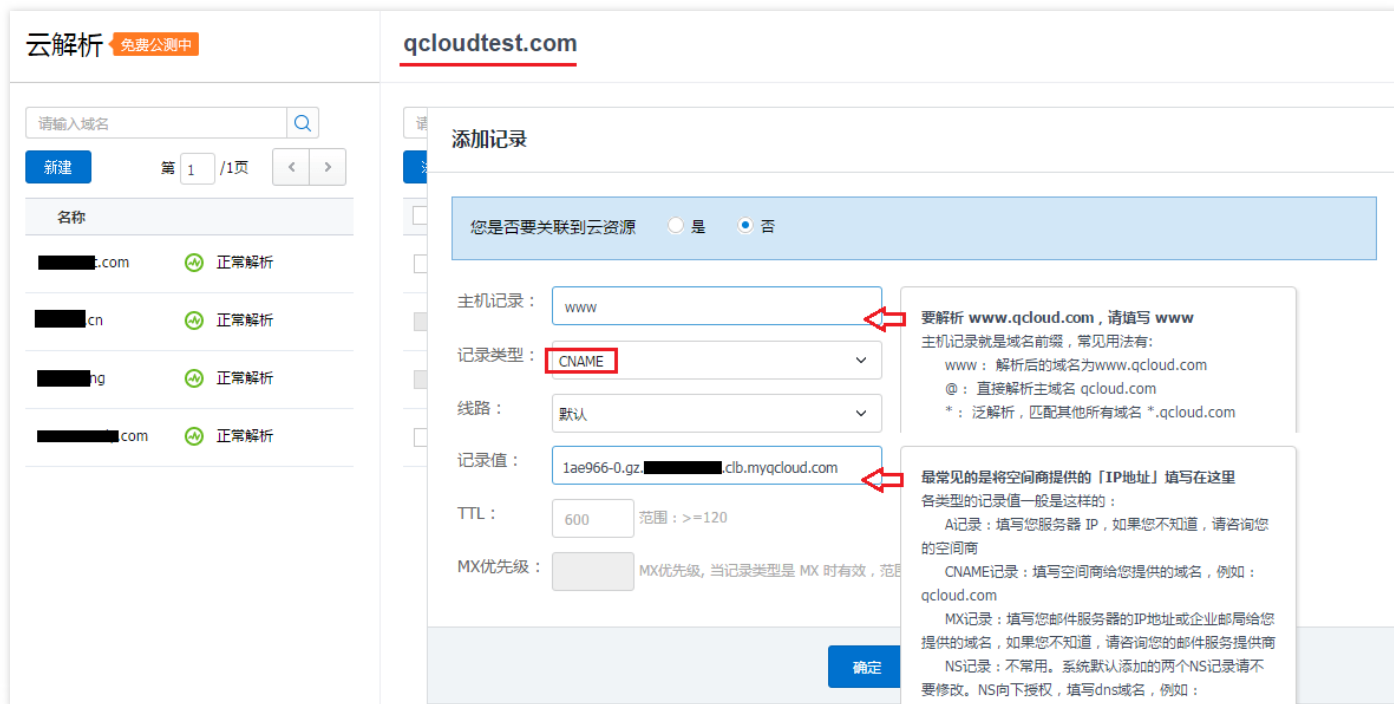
云解析 免费公测中

请输入域名

新建 第 1 /1页

名称

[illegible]t.com 正常解析

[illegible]cn 正常解析

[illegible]ng 正常解析

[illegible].com 正常解析

qcloudtest.com

添加记录

您是否要关联到云资源 是 否

主机记录： www

记录类型： CNAME

线路： 默认

记录值： 1ae966-0.gz.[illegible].clb.myqcloud.com

TTL： 600 范围：>=120

MX优先级： MX优先级，当记录类型是 MX 时有效，范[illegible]

确定

要解析 www.qcloud.com，请填写 www
主机记录就是域名前缀，常见用法有:
www： 解析后的域名为www.qcloud.com
@： 直接解析主域名 qcloud.com
*： 泛解析，匹配其他所有域名 *.qcloud.com

最常见的是将空间商提供的「IP地址」填写在这里
各类型的记录值一般是这样的：
A记录：填写您服务器 IP，如果您不知道，请咨询您的空间商
CNAME记录：填写空间商给您提供的域名，例如：qcloud.com
MX记录：填写您邮件服务器的IP地址或企业邮局给您提供的域名，如果您不知道，请咨询您的邮件服务提供商
NS记录：不常用。系统默认添加的两个NS记录请不要修改。NS向下授权，填写dns域名，例如：